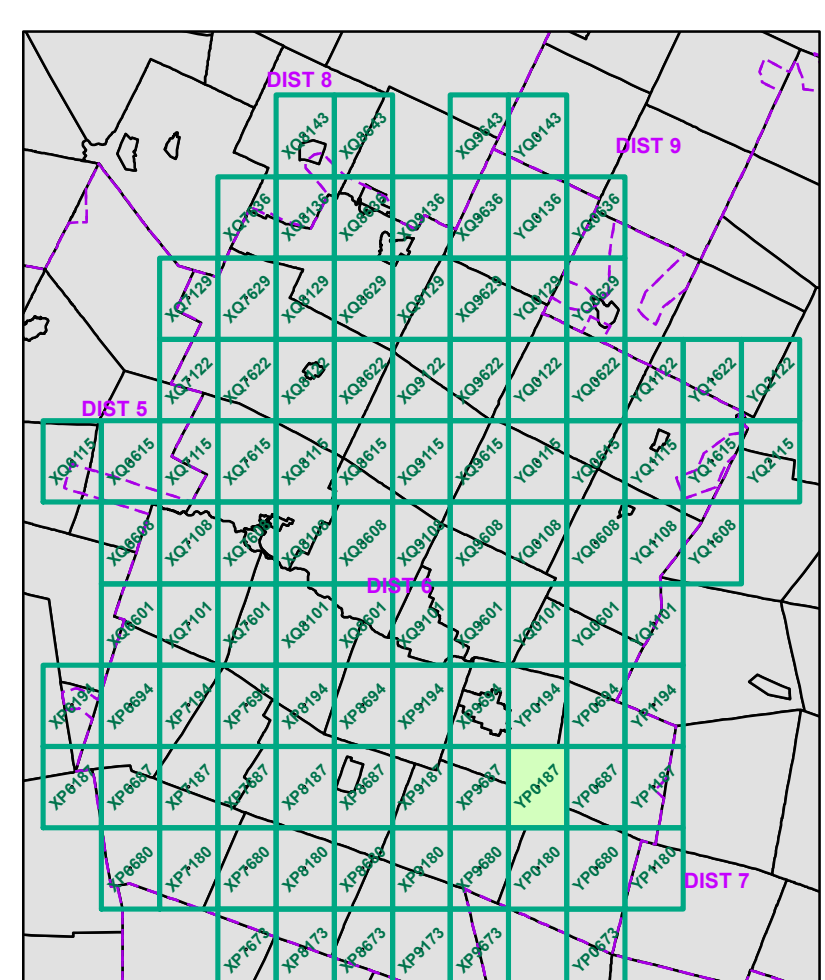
DIST 8

XQ8143 XQ8643 XQ9643 YQ0143

DIST 9

XQ7636 XQ8136 XQ8636 XQ9136 XQ9636 YQ0136 YQ0636

XQ7129 XQ7629 XQ8129 XQ8629 XQ9129 XQ9629 YQ0129 YQ0629

XQ7122 XQ7622 XQ8122 XQ8622 XQ9122 XQ9622 YQ0122 YQ0622 YQ1122 YQ1622 YQ2122

DIST 5

XQ6115 XQ6615 XQ7115 XQ7615 XQ8115 XQ8615 XQ9115 XQ9615 YQ0115 YQ0615 YQ1115 YQ1615 YQ2115

XQ6608 XQ7108 XQ7608 XQ8108 XQ8608 XQ9108 XQ9608 YQ0108 YQ0608 YQ1108 YQ1608

DIST 6

XQ6601 XQ7101 XQ7601 XQ8101 XQ8601 XQ9101 XQ9601 YQ0101 YQ0601 YQ1101

XP6194 XP6694 XP7194 XP7694 XP8194 XP8694 XP9194 XP9694 YP0194 YP0694 YP1194

XP6187 XP6687 XP7187 XP7687 XP8187 XP8687 XP9187 XP9687 YP0187 YP0687 YP1187

XP6680 XP7180 XP7680 XP8180 XP8680 XP9180 XP9680 YP0180 YP0680 YP1180

DIST 7

XP7673 XP8173 XP8673 XP9173 XP9673 YP0673